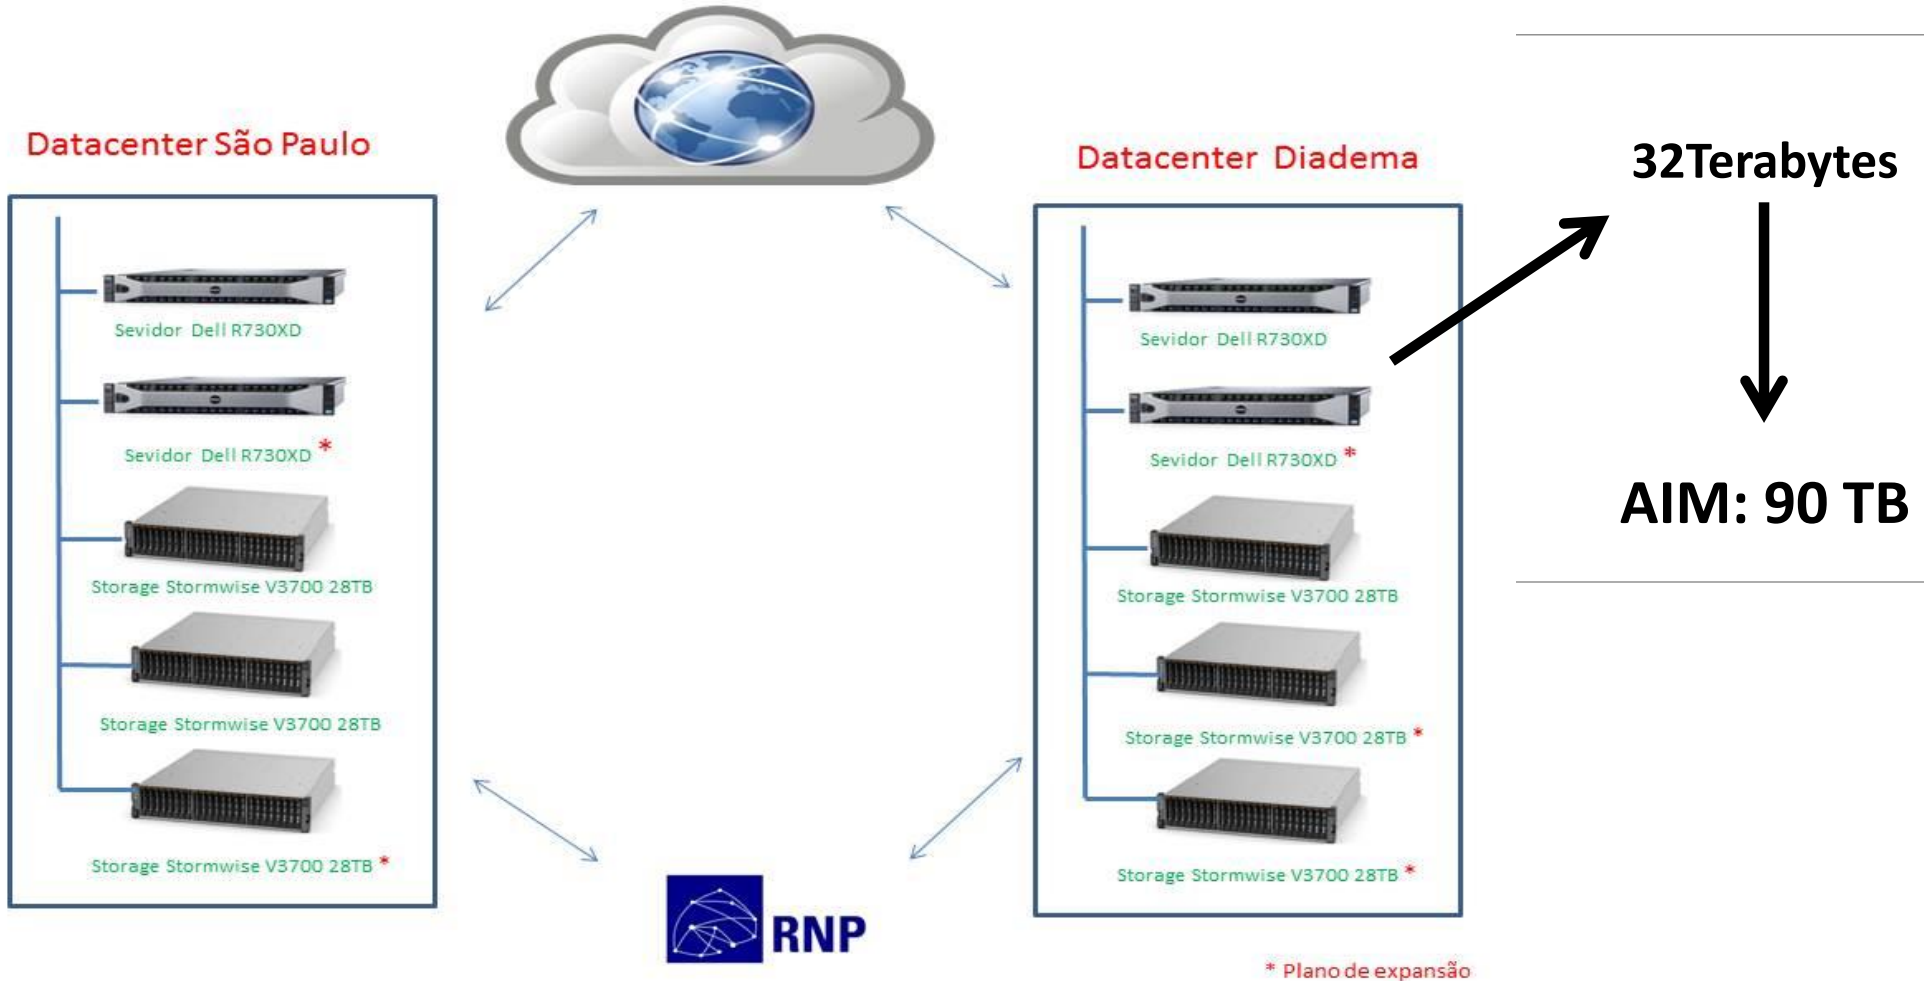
Datacenter São Paulo

Sevidor Dell R730XD

Sevidor Dell R730XD *

Storage Stormwise V3700 28TB

Storage Stormwise V3700 28TB

Storage Stormwise V3700 28TB *

RNP

Datacenter Diadema

Sevidor Dell R730XD

Sevidor Dell R730XD *

Storage Stormwise V3700 28TB

Storage Stormwise V3700 28TB *

Storage Stormwise V3700 28TB *

* Plano de expansão

32Terabytes

AIM: 90 TB